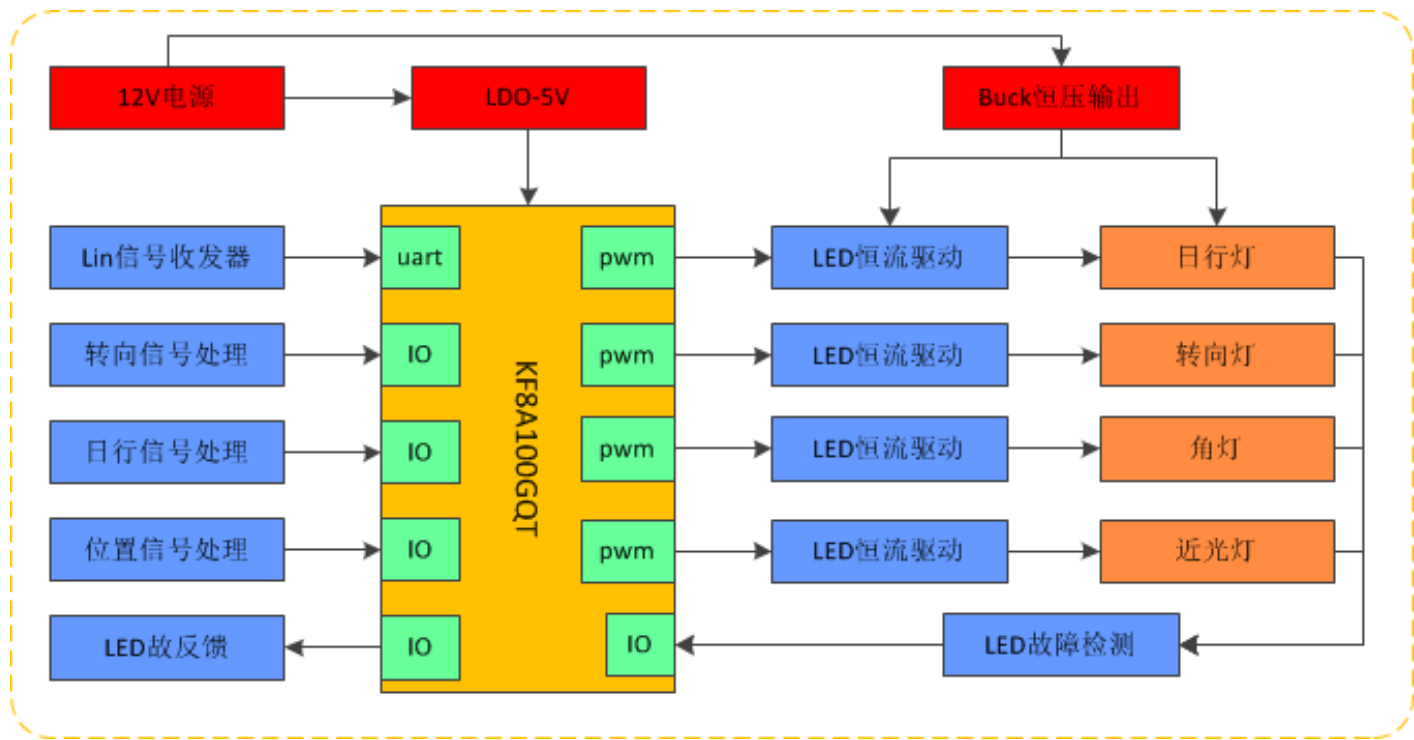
12V电源

LDO-5V

Buck恒压输出

Lin信号收发器

转向信号处理

日行信号处理

位置信号处理

LED故反馈

uart

IO

IO

IO

IO

KF8A100GQT

pwm

pwm

pwm

pwm

IO

LED恒流驱动

LED恒流驱动

LED恒流驱动

LED恒流驱动

日行灯

转向灯

角灯

近光灯

LED故障检测